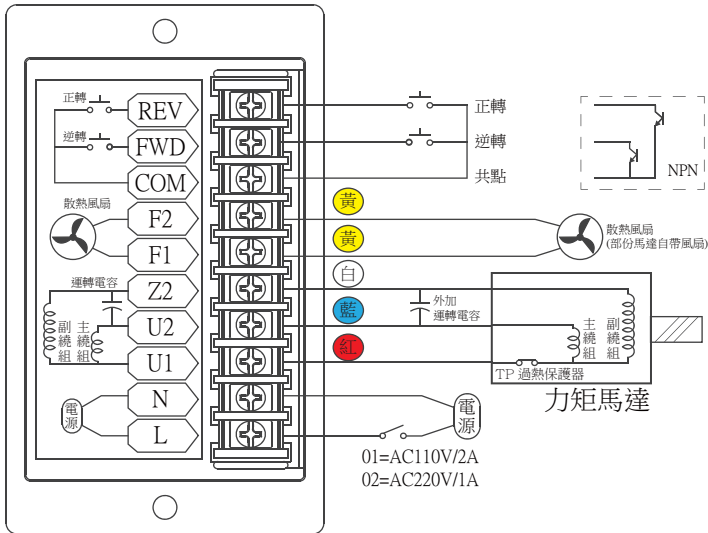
正轉
REV
逆轉
FWD
COM
散熱風扇
F2
F1
運轉電容
Z2
副繞組
主繞組
U2
U1
電源
N
L
正轉
逆轉
共點
NPN
黃
黃
散熱風扇
(部份馬達自帶風扇)
白
藍
外加
運轉電容
紅
主繞組
副繞組
TP 過熱保護器
力矩馬達
電源
01=AC110V/2A
02=AC220V/1A